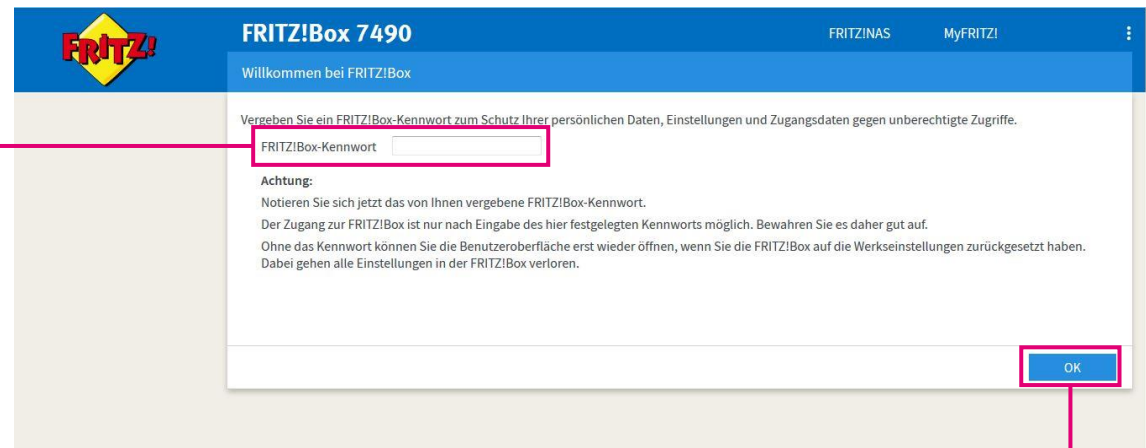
FRITZ!

FRITZ!Box 7490

FRITZ!NAS MyFRITZ!

Willkommen bei FRITZ!Box

Vergeben Sie ein FRITZ!Box-Kennwort zum Schutz Ihrer persönlichen Daten, Einstellungen und Zugangsdaten gegen unberechtigte Zugriffe.

FRITZ!Box-Kennwort

Achtung:

Notieren Sie sich jetzt das von Ihnen vergebene FRITZ!Box-Kennwort.

Der Zugang zur FRITZ!Box ist nur nach Eingabe des hier festgelegten Kennworts möglich. Bewahren Sie es daher gut auf.

Ohne das Kennwort können Sie die Benutzeroberfläche erst wieder öffnen, wenn Sie die FRITZ!Box auf die Werkseinstellungen zurückgesetzt haben. Dabei gehen alle Einstellungen in der FRITZ!Box verloren.

OK